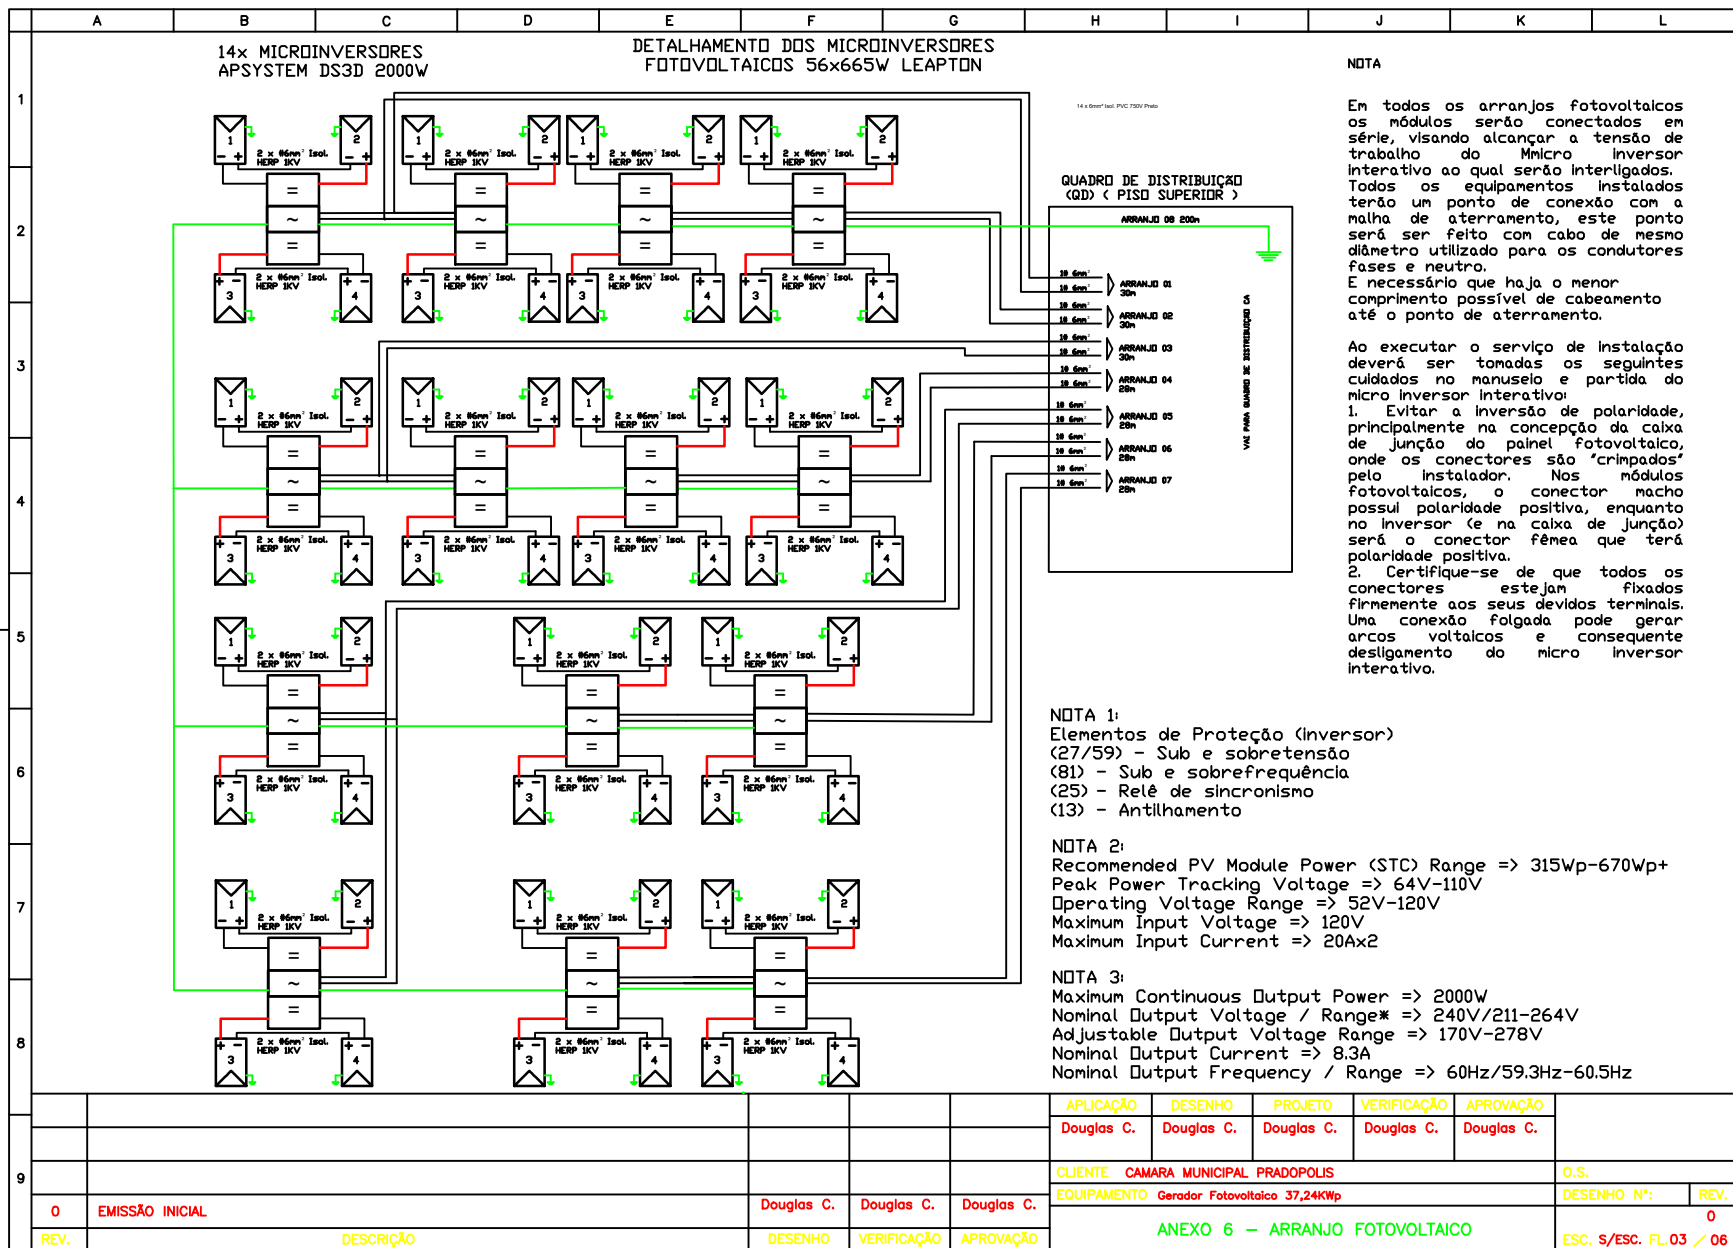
A B C D E F G H I J K L

1 2 3 4 5 6 7 8 9

14x MICROINVERSORES
APSYSTEM DS3D 2000W

DETALHAMENTO DOS MICROINVERSORES
FOTOVOLTAICOS 56x665W LEAPTON

NOTA

Em todos os arranjos fotovoltaicos os módulos serão conectados em série, visando alcançar a tensão de trabalho do Mmicro inversor interativo ao qual serão interligados.
Todos os equipamentos instalados terão um ponto de conexão com a malha de aterramento, este ponto será ser feito com cabo de mesmo diâmetro utilizado para os condutores fases e neutro.
E necessário que haja o menor comprimento possível de cabeamento até o ponto de aterramento.

Ao executar o serviço de instalação deverá ser tomadas os seguintes cuidados no manuseio e partida do micro inversor interativo:
1. Evitar a inversão de polaridade, principalmente na concepção da caixa de junção do painel fotovoltaico, onde os conectores são "crimpados" pelo instalador. Nos módulos fotovoltaicos, o conector macho possui polaridade positiva, enquanto no inversor (e na caixa de junção) será o conector fêmea que terá polaridade positiva.
2. Certifique-se de que todos os conectores estejam fixados firmemente aos seus devidos terminais. Uma conexão folgada pode gerar arcos voltaicos e consequente desligamento do micro inversor interativo.

14 x 6mm² Isol. PVC 750V Preto

QUADRO DE DISTRIBUIÇÃO
(QD) ( PISO SUPERIOR )

ARRANJO 08 200m

10 6mm²
10 6mm²
ARRANJO 01 30m
ARRANJO 02 30m
ARRANJO 03 30m
ARRANJO 04 28m
ARRANJO 05 28m
ARRANJO 06 28m
ARRANJO 07 28m

VAI PARA QUADRO DE DISTRIBUIÇÃO CA

1 2 3 4
2 x #6mm² Isol. HERP 1KV
= ~ =

NOTA 1:
Elementos de Proteção (inversor)
(27/59) - Sub e sobretensão
(81) - Sub e sobrefrequência
(25) - Relê de sincronismo
(13) - Antilhamento

NOTA 2:
Recommended PV Module Power (STC) Range => 315Wp-670Wp+
Peak Power Tracking Voltage => 64V-110V
Operating Voltage Range => 52V-120V
Maximum Input Voltage => 120V
Maximum Input Current => 20Ax2

NOTA 3:
Maximum Continuous Output Power => 2000W
Nominal Output Voltage / Range* => 240V/211-264V
Adjustable Output Voltage Range => 170V-278V
Nominal Output Current => 8.3A
Nominal Output Frequency / Range => 60Hz/59.3Hz-60.5Hz

| APLICAÇÃO | DESENHO | PROJETO | VERIFICAÇÃO | APROVAÇÃO |
|---|---|---|---|---|
| Douglas C. | Douglas C. | Douglas C. | Douglas C. | Douglas C. |

CLIENTE CAMARA MUNICIPAL PRADOPOLIS
EQUIPAMENTO Gerador Fotovoltaico 37,24KWp
ANEXO 6 - ARRANJO FOTOVOLTAICO
O.S.
DESENHO N°: REV. 0
ESC. S/ESC. FL.03 / 06

| 0 | EMISSÃO INICIAL | Douglas C. | Douglas C. | Douglas C. |
|---|---|---|---|---|
| REV. | DESCRIÇÃO | DESENHO | VERIFICAÇÃO | APROVAÇÃO |